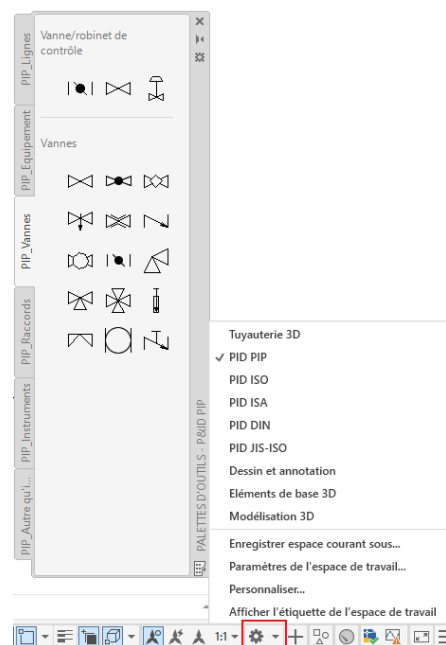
PIP_Lignes
PIP_Equipement
PIP_Vannes
PIP_Raccords
PIP_Instruments
PIP_Autre qu'i...

Vanne/robinet de contrôle

Vannes

PALETTES D'OUTILS - P&ID PIP

Tuyauterie 3D
✓ PID PIP
PID ISO
PID ISA
PID DIN
PID JIS-ISO
Dessin et annotation
Eléments de base 3D
Modélisation 3D
Enregistrer espace courant sous...
Paramètres de l'espace de travail...
Personnaliser...
Afficher l'étiquette de l'espace de travail

1:1